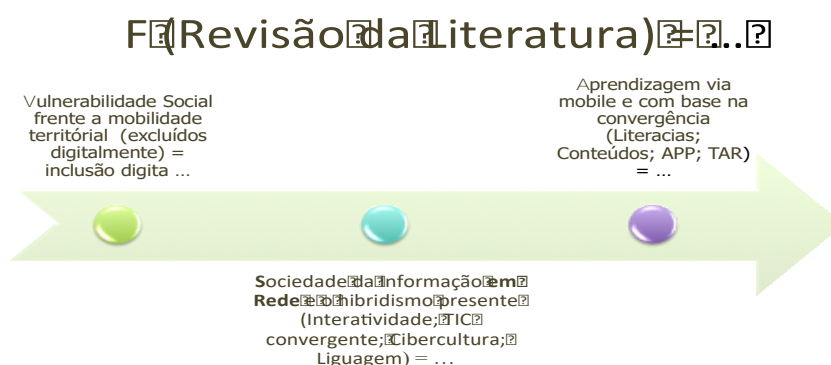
F (Revisão da Literatura) = …

Vulnerabilidade Social frente a mobilidade territórial (excluídos digitalmente) = inclusão digita …

Aprendizagem via mobile e com base na convergência (Literacias; Conteúdos; APP; TAR) = …

Sociedade da Informação em Rede e o hibridismo presente (Interatividade; TIC convergente; Cibercultura; Liguagem) = …